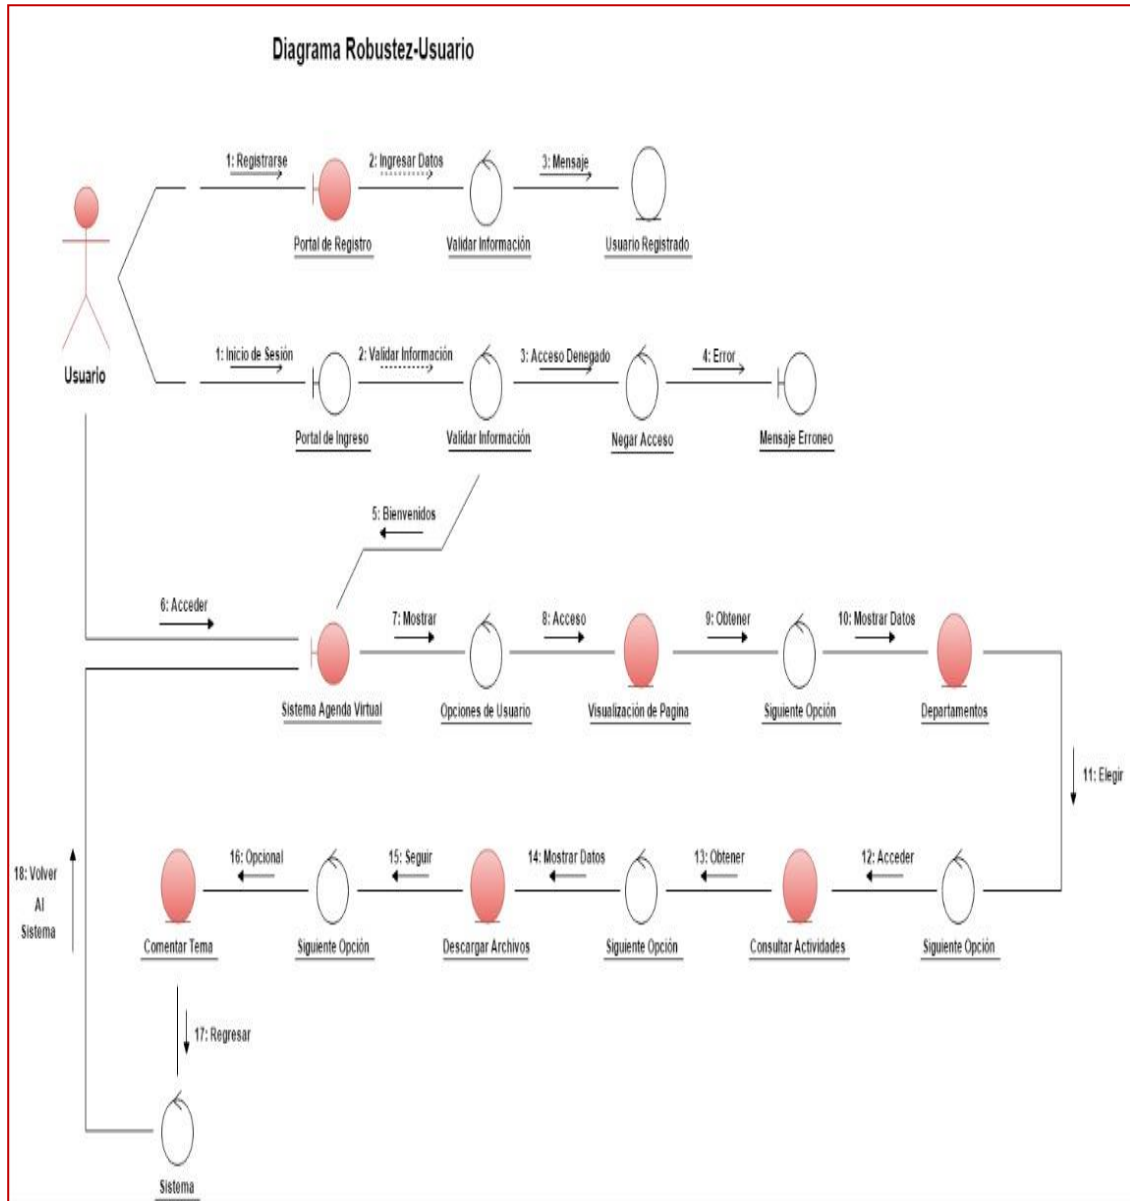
Diagrama Robustez-Usuario

Usuario

1: Registrarse

Portal de Registro

2: Ingresar Datos

Validar Información

3: Mensaje

Usuario Registrado

1: Inicio de Sesión

Portal de Ingreso

2: Validar Información

Validar Información

3: Acceso Denegado

Negar Acceso

4: Error

Mensaje Erroneo

5: Bienvenidos

6: Acceder

Sistema Agenda Virtual

7: Mostrar

Opciones de Usuario

8: Acceso

Visualización de Pagina

9: Obtener

Siguiente Opción

10: Mostrar Datos

Departamentos

11: Elegir

12: Acceder

Siguiente Opción

13: Obtener

Consultar Actividades

14: Mostrar Datos

Siguiente Opción

15: Seguir

Descargar Archivos

16: Opcional

Siguiente Opción

Comentar Tema

17: Regresar

Sistema

18: Volver Al Sistema